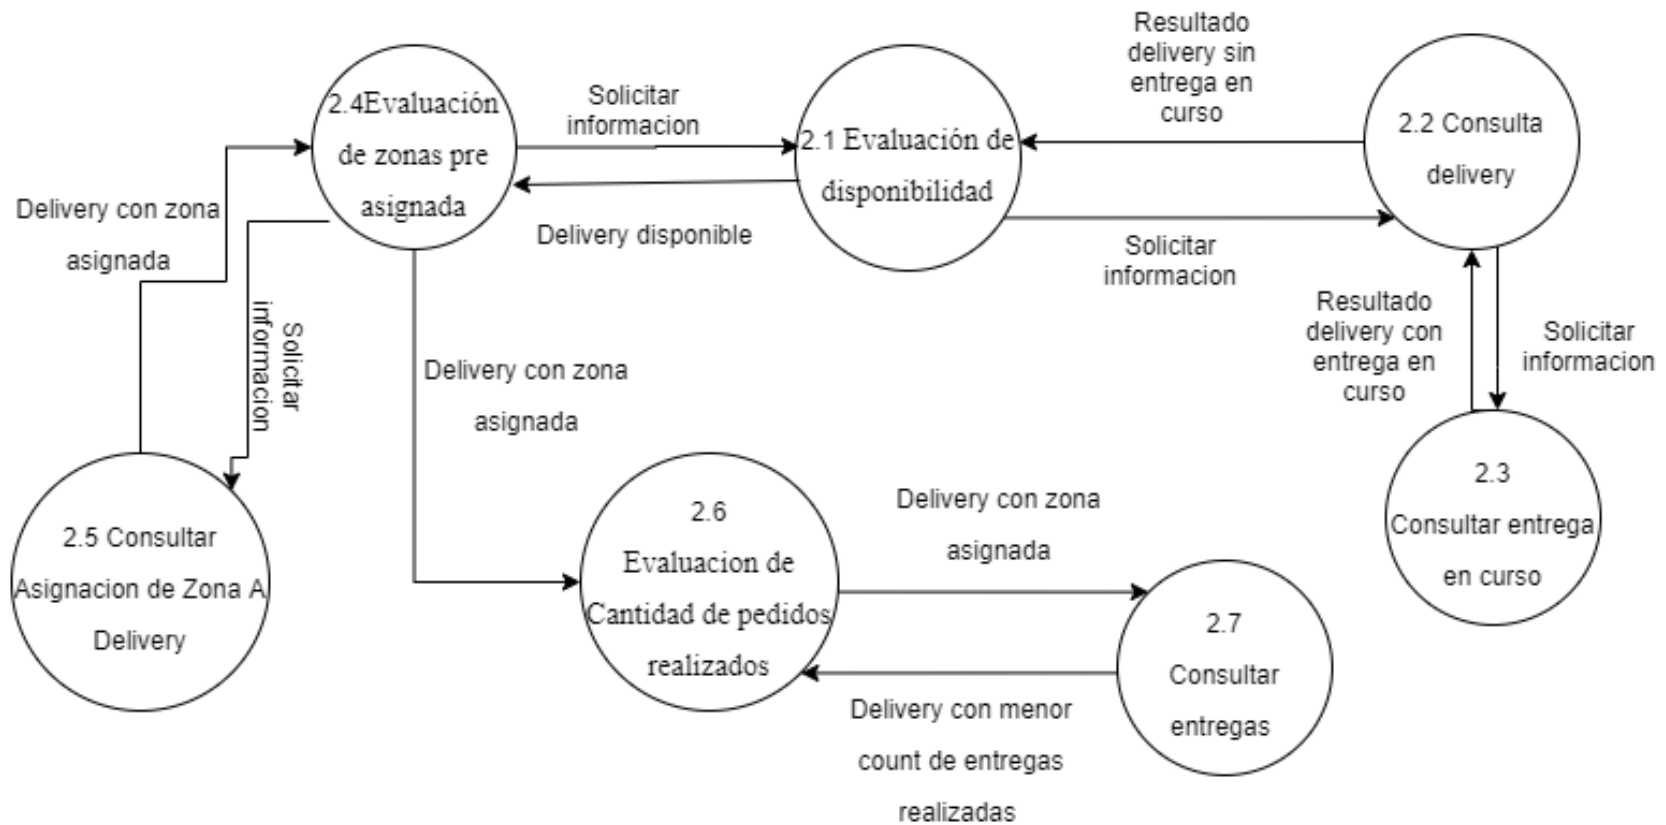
Resultado delivery sin entrega en curso

2.4Evaluación de zonas pre asignada

Solicitar informacion

2.1 Evaluación de disponibilidad

2.2 Consulta delivery

Delivery con zona asignada

Delivery disponible

Solicitar informacion

Solicitar informacion

Resultado delivery con entrega en curso

Solicitar informacion

Delivery con zona asignada

2.3 Consultar entrega en curso

2.5 Consultar Asignacion de Zona A Delivery

2.6 Evaluacion de Cantidad de pedidos realizados

Delivery con zona asignada

2.7 Consultar entregas

Delivery con menor count de entregas realizadas